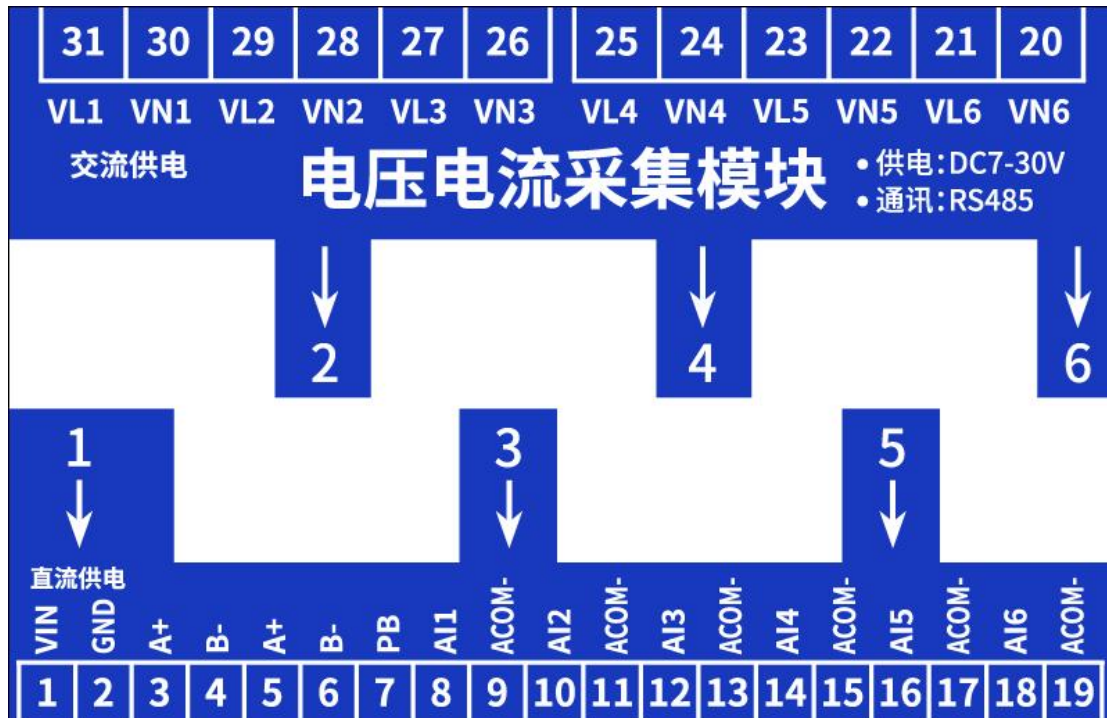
| 31 | 30 | 29 | 28 | 27 | 26 | 25 | 24 | 23 | 22 | 21 | 20 |
|---|---|---|---|---|---|---|---|---|---|---|---|
| VL1 | VN1 | VL2 | VN2 | VL3 | VN3 | VL4 | VN4 | VL5 | VN5 | VL6 | VN6 |

交流供电

电压电流采集模块

• 供电:DC7-30V
• 通讯:RS485

2

4

6

1

3

5

直流供电

| VIN | GND | A+ | B- | A+ | B- | PB | AI1 | ACOM- | AI2 | ACOM- | AI3 | ACOM- | AI4 | ACOM- | AI5 | ACOM- | AI6 | ACOM- |
|---|---|---|---|---|---|---|---|---|---|---|---|---|---|---|---|---|---|---|
| 1 | 2 | 3 | 4 | 5 | 6 | 7 | 8 | 9 | 10 | 11 | 12 | 13 | 14 | 15 | 16 | 17 | 18 | 19 |